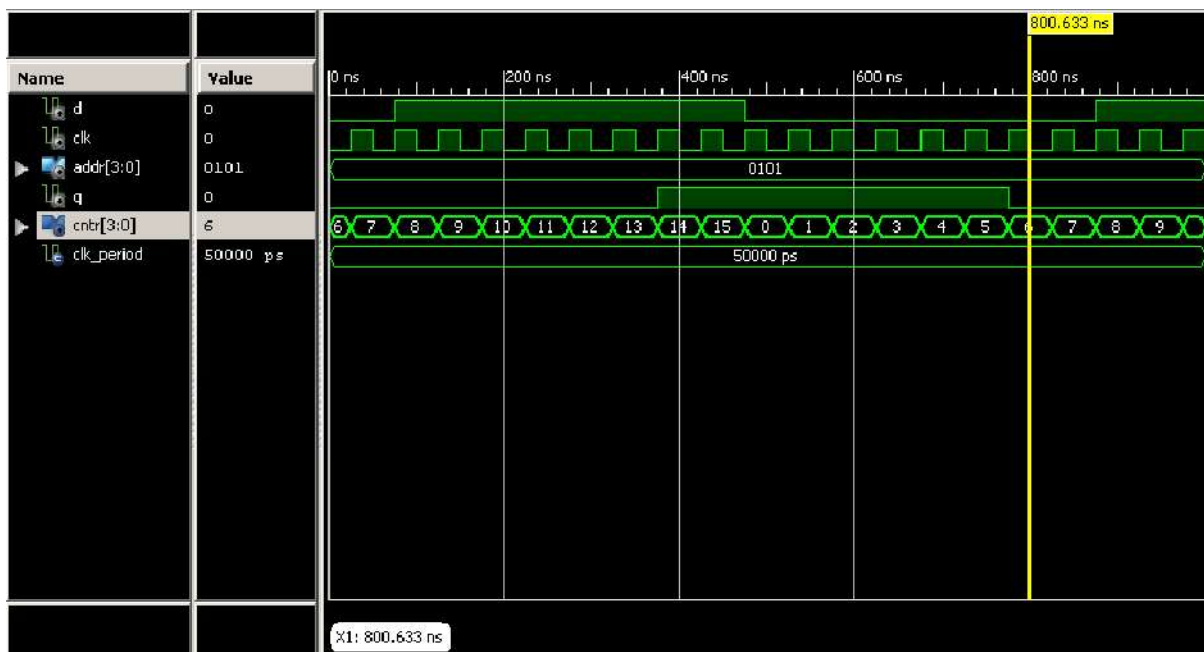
800.633 ns

| Name | Value |
|---|---|
| d | 0 |
| clk | 0 |
| addr[3:0] | 0101 |
| q | 0 |
| cntr[3:0] | 6 |
| clk_period | 50000 ps |

0 ns
200 ns
400 ns
600 ns
800 ns

0101

6 7 8 9 10 11 12 13 14 15 0 1 2 3 4 5 6 7 8 9

50000 ps

X1: 800.633 ns